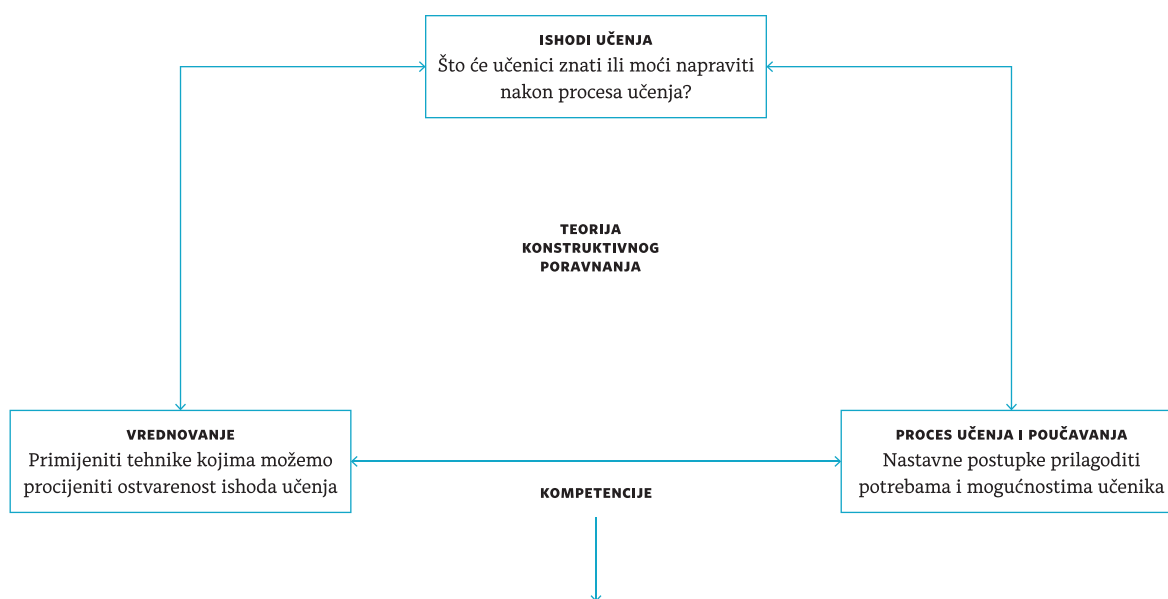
ISHODI UČENJA
Što će učenici znati ili moći napraviti nakon procesa učenja?

TEORIJA KONSTRUKTIVNOG PORAVNANJA

VREDNOVANJE
Primijeniti tehnike kojima možemo procijeniti ostvarenost ishoda učenja

PROCES UČENJA I POUČAVANJA
Nastavne postupke prilagoditi potrebama i mogućnostima učenika

KOMPETENCIJE